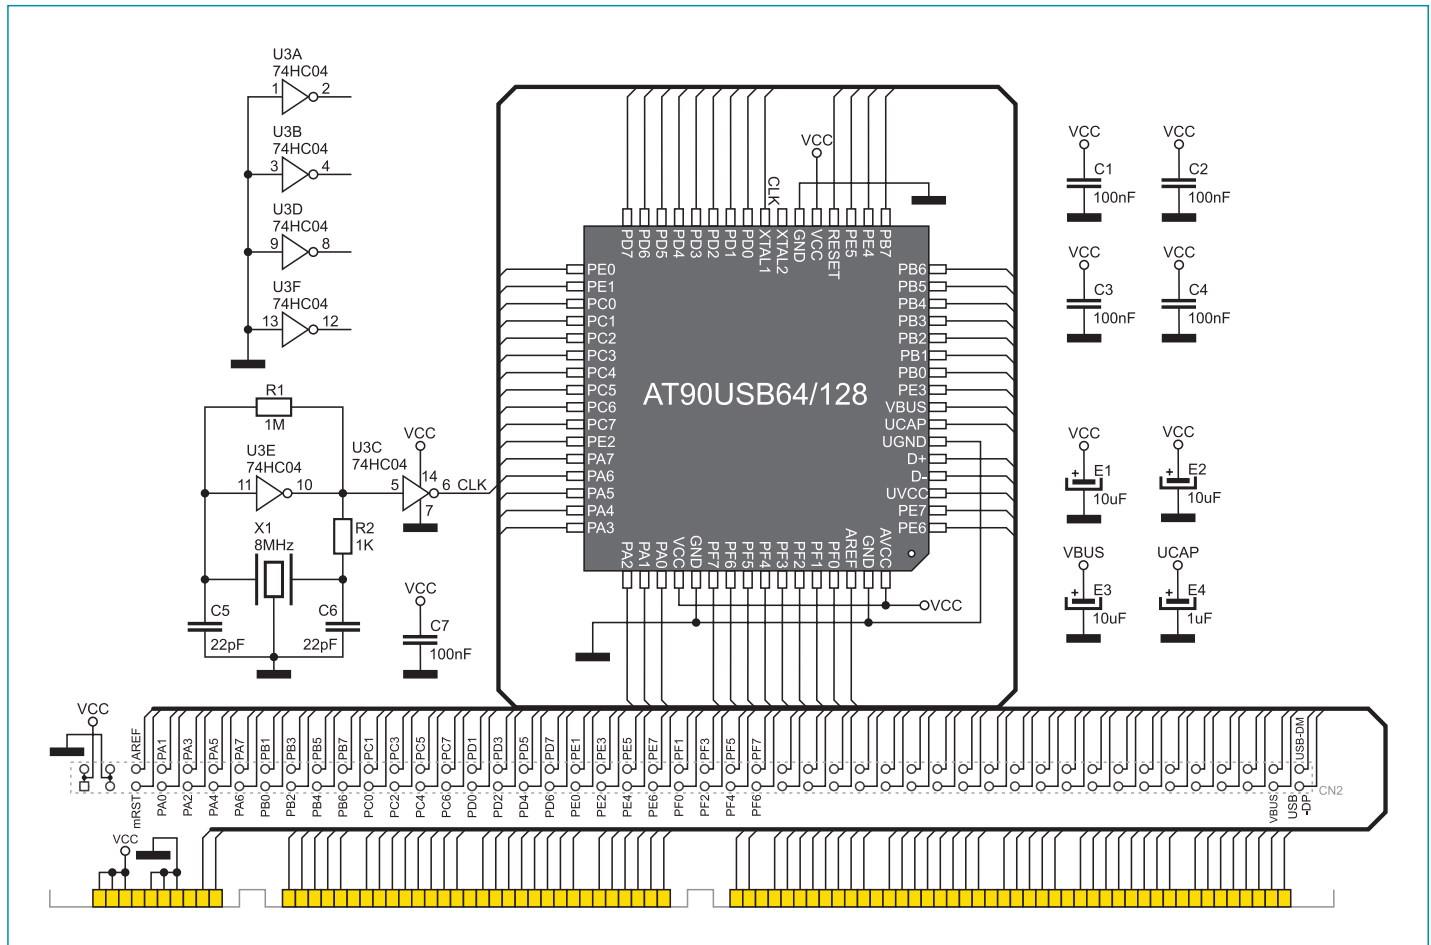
U3A
74HC04
1
2
U3B
74HC04
3
4
U3D
74HC04
9
8
U3F
74HC04
13
12

R1
1M
U3E
74HC04
11
10
U3C
74HC04
5
VCC
14
6 CLK
7
R2
1K
X1
8MHz
C5
22pF
C6
22pF
VCC
C7
100nF

VCC
CLK
PD7 PD6 PD5 PD4 PD3 PD2 PD1 PD0 XTAL1 XTAL2 GND VCC RESET PE5 PE4 PB7
PE0 PE1 PC0 PC1 PC2 PC3 PC4 PC5 PC6 PC7 PE2 PA7 PA6 PA5 PA4 PA3
AT90USB64/128
PB6 PB5 PB4 PB3 PB2 PB1 PB0 PE3 VBUS UCAP UGND D+ D- UVCC PE7 PE6
PA2 PA1 PA0 VCC GND PF7 PF6 PF5 PF4 PF3 PF2 PF1 PF0 AREF GND AVCC
VCC

VCC
C1
100nF
VCC
C2
100nF
VCC
C3
100nF
VCC
C4
100nF
VCC
E1
10uF
VCC
E2
10uF
VBUS
E3
10uF
UCAP
E4
1uF

VCC
AREF PA1 PA3 PA5 PA7 PB1 PB3 PB5 PB7 PC1 PC3 PC5 PC7 PD1 PD3 PD5 PD7 PE1 PE3 PE5 PE7 PF1 PF3 PF5 PF7 USB-DM
mRST PA0 PA2 PA4 PA6 PB0 PB2 PB4 PB6 PC0 PC2 PC4 PC6 PD0 PD2 PD4 PD6 PE0 PE2 PE4 PE6 PF0 PF2 PF4 PF6 VBUS USB -DP
CN2
VCC